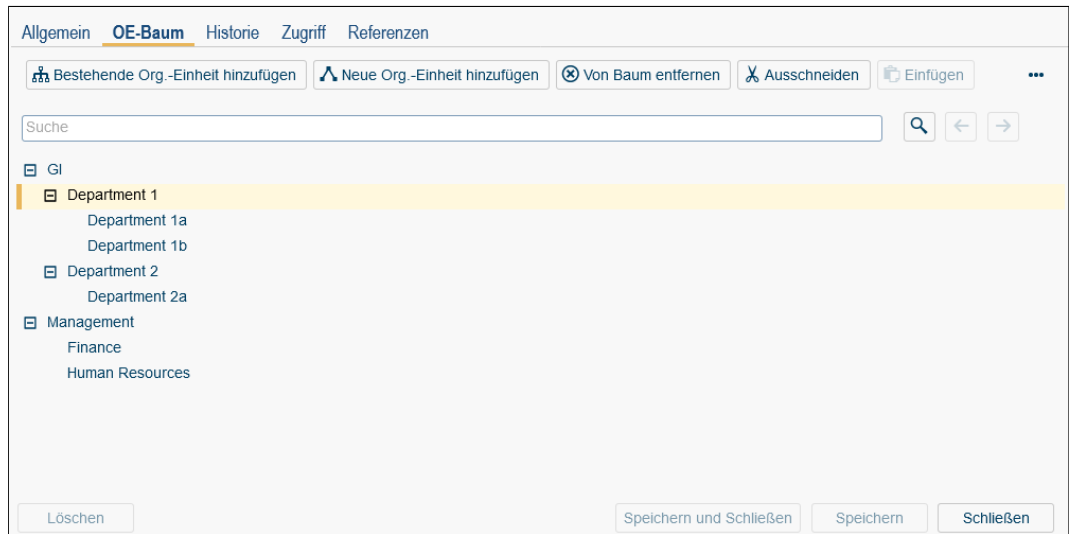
Allgemein OE-Baum Historie Zugriff Referenzen

Bestehende Org.-Einheit hinzufügen Neue Org.-Einheit hinzufügen Von Baum entfernen Ausschneiden Einfügen •••

Suche

GI
Department 1
Department 1a
Department 1b
Department 2
Department 2a
Management
Finance
Human Resources

Löschen Speichern und Schließen Speichern Schließen